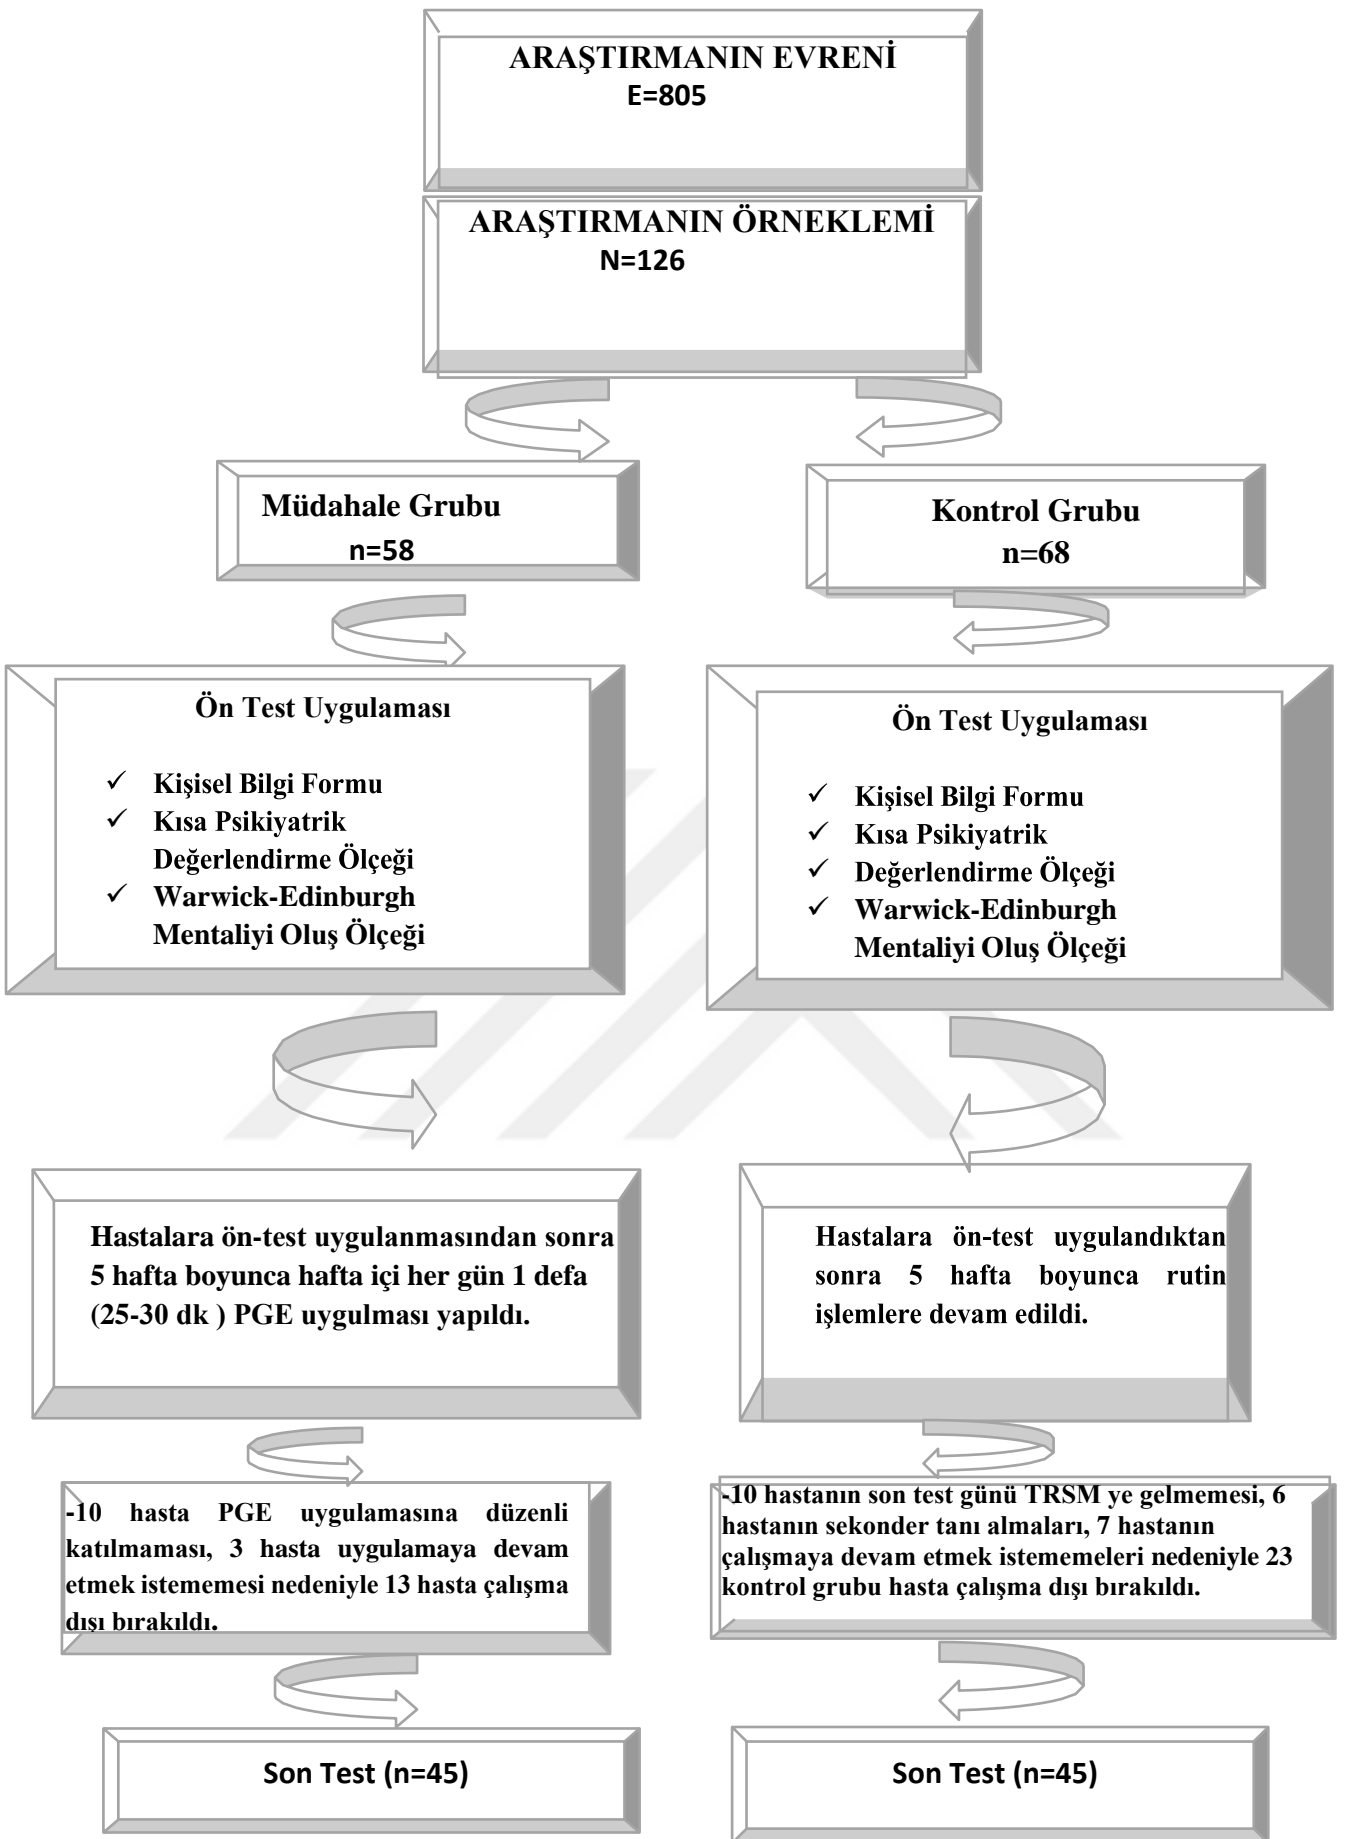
ARAŞTIRMANIN EVRENİ
E=805

ARAŞTIRMANIN ÖRNEKLEMİ
N=126

Müdahale Grubu
n=58

Kontrol Grubu
n=68

Ön Test Uygulaması

✓ Kişisel Bilgi Formu
✓ Kısa Psikiyatrik Değerlendirme Ölçeği
✓ Warwick-Edinburgh Mentaliyi Oluş Ölçeği

Ön Test Uygulaması

✓ Kişisel Bilgi Formu
✓ Kısa Psikiyatrik
✓ Değerlendirme Ölçeği
✓ Warwick-Edinburgh Mentaliyi Oluş Ölçeği

Hastalara ön-test uygulanmasından sonra 5 hafta boyunca hafta içi her gün 1 defa (25-30 dk ) PGE uygulması yapıldı.

Hastalara ön-test uygulandıktan sonra 5 hafta boyunca rutin işlemlere devam edildi.

-10 hasta PGE uygulamasına düzenli katılmaması, 3 hasta uygulamaya devam etmek istememesi nedeniyle 13 hasta çalışma dışı bırakıldı.

-10 hastanın son test günü TRSM ye gelmemesi, 6 hastanın sekonder tanı almaları, 7 hastanın çalışmaya devam etmek istememeleri nedeniyle 23 kontrol grubu hasta çalışma dışı bırakıldı.

Son Test (n=45)

Son Test (n=45)